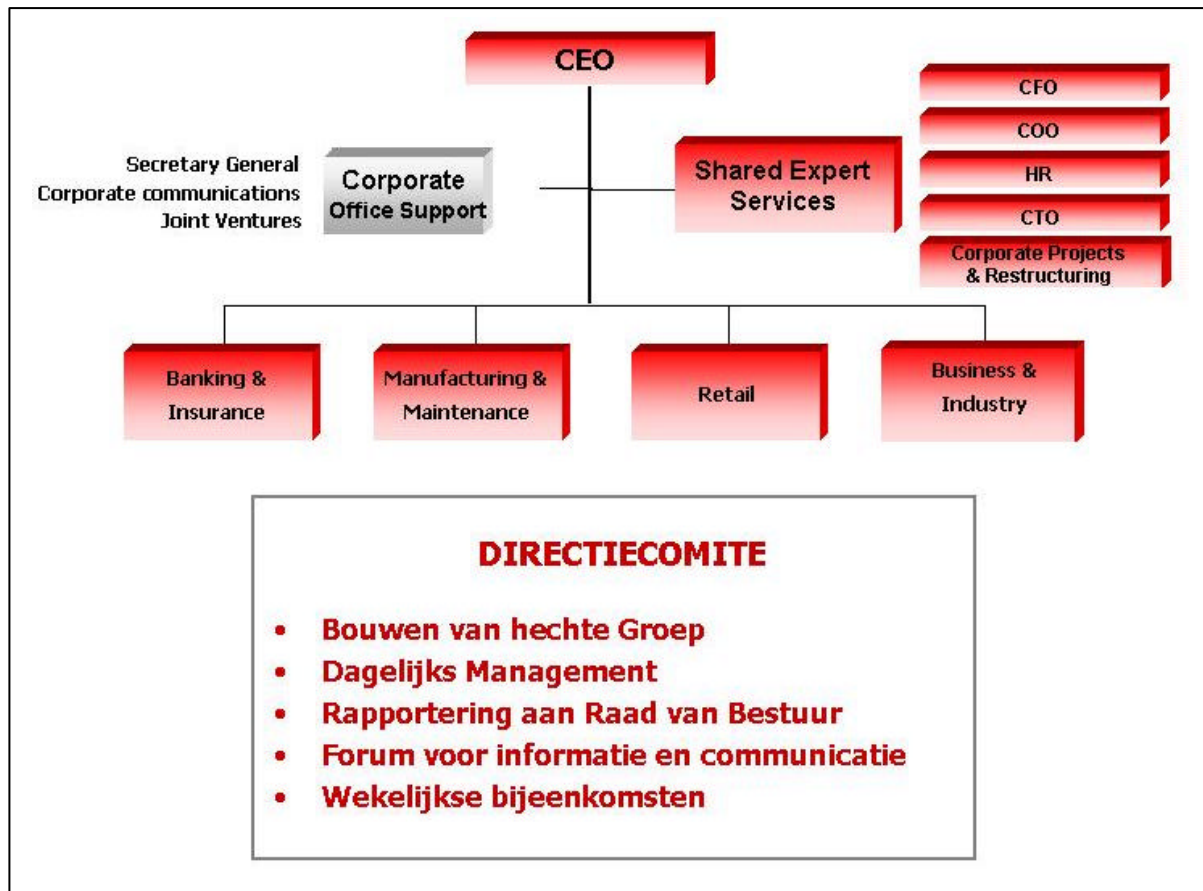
CEO

Secretary General
Corporate communications
Joint Ventures

Corporate Office Support

Shared Expert Services

CFO

COO

HR

CTO

Corporate Projects & Restructuring

Banking & Insurance

Manufacturing & Maintenance

Retail

Business & Industry

DIRECTIECOMITE

• Bouwen van hechte Groep
• Dagelijks Management
• Rapportering aan Raad van Bestuur
• Forum voor informatie en communicatie
• Wekelijkse bijeenkomsten